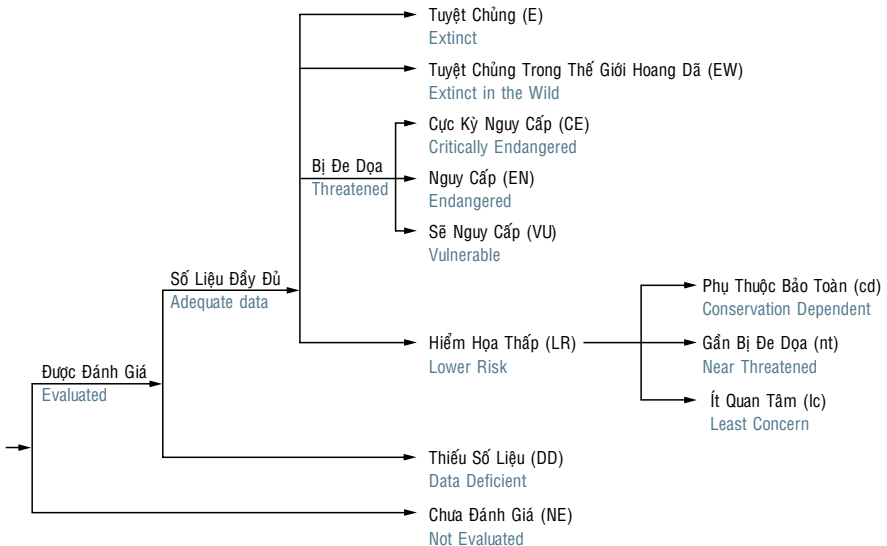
Tuyệt Chủng (E)
Extinct

Tuyệt Chủng Trong Thế Giới Hoang Dã (EW)
Extinct in the Wild

Cực Kỳ Nguy Cấp (CE)
Critically Endangered

Bị Đe Dọa
Threatened

Nguy Cấp (EN)
Endangered

Sẽ Nguy Cấp (VU)
Vulnerable

Số Liệu Đầy Đủ
Adequate data

Phụ Thuộc Bảo Toàn (cd)
Conservation Dependent

Hiểm Họa Thấp (LR)
Lower Risk

Gần Bị Đe Dọa (nt)
Near Threatened

Được Đánh Giá
Evaluated

Ít Quan Tâm (lc)
Least Concern

Thiếu Số Liệu (DD)
Data Deficient

Chưa Đánh Giá (NE)
Not Evaluated